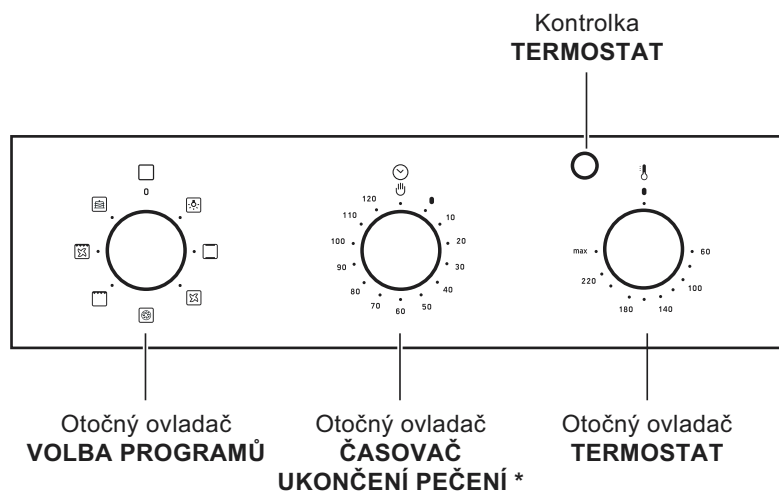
Kontrolka
**TERMOSTAT**

0

120
110
100
90
80
70
60
50
40
30
20
10

max
220
180
140
100
60

Otočný ovladač
**VOLBA PROGRAMŮ**

Otočný ovladač
**ČASOVAČ UKONČENÍ PEČENÍ \***

Otočný ovladač
**TERMOSTAT**